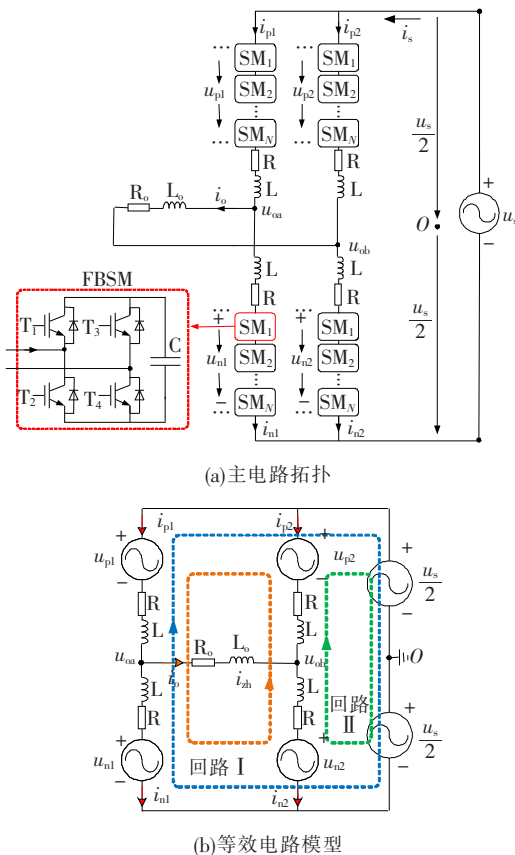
$i_{p1}$ $i_{p2}$ $i_s$

$SM_1$ $SM_2$ $SM_N$ $SM_1$ $SM_2$ $SM_N$

$u_{p1}$ $u_{p2}$

$\frac{u_s}{2}$

R L R L

$R_o$ $L_o$ $i_o$ $u_{oa}$

$u_{ob}$

$O$

+ $u_s$ −

FBSM

$T_1$ $T_3$ $T_2$ $T_4$ C

L R L R

+ − + −

$SM_1$ $SM_2$ $SM_N$ $SM_1$ $SM_2$ $SM_N$

$u_{n1}$ $u_{n2}$

$\frac{u_s}{2}$

$i_{n1}$ $i_{n2}$

(a)主电路拓扑

$i_{p1}$ $i_{p2}$

+ $u_{p1}$ − $u_{p2}$

+ $\frac{u_s}{2}$ −

R L R L

$u_{oa}$ $R_o$ $L_o$ $u_{ob}$

$i_o$ $i_{zh}$

$O$

L R L R

+ $u_{n1}$ $u_{n2}$

回路 Ⅱ

+ $\frac{u_s}{2}$ −

回路 Ⅰ

$i_{n1}$ $i_{n2}$

(b)等效电路模型